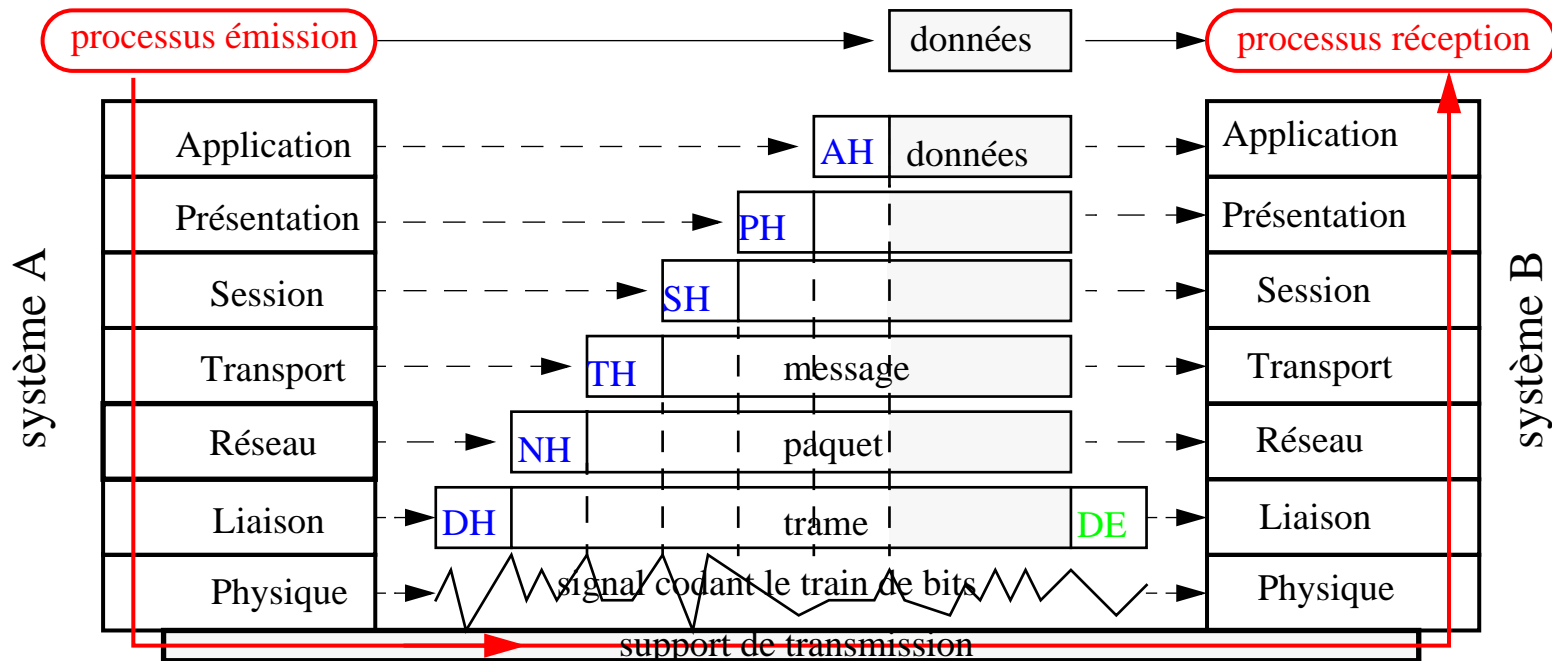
processus émission

données

processus réception

système A

Application
Présentation
Session
Transport
Réseau
Liaison
Physique

AH données
PH
SH
TH message
NH paquet
DH trame DE
signal codant le train de bits

support de transmission

Application
Présentation
Session
Transport
Réseau
Liaison
Physique

système B